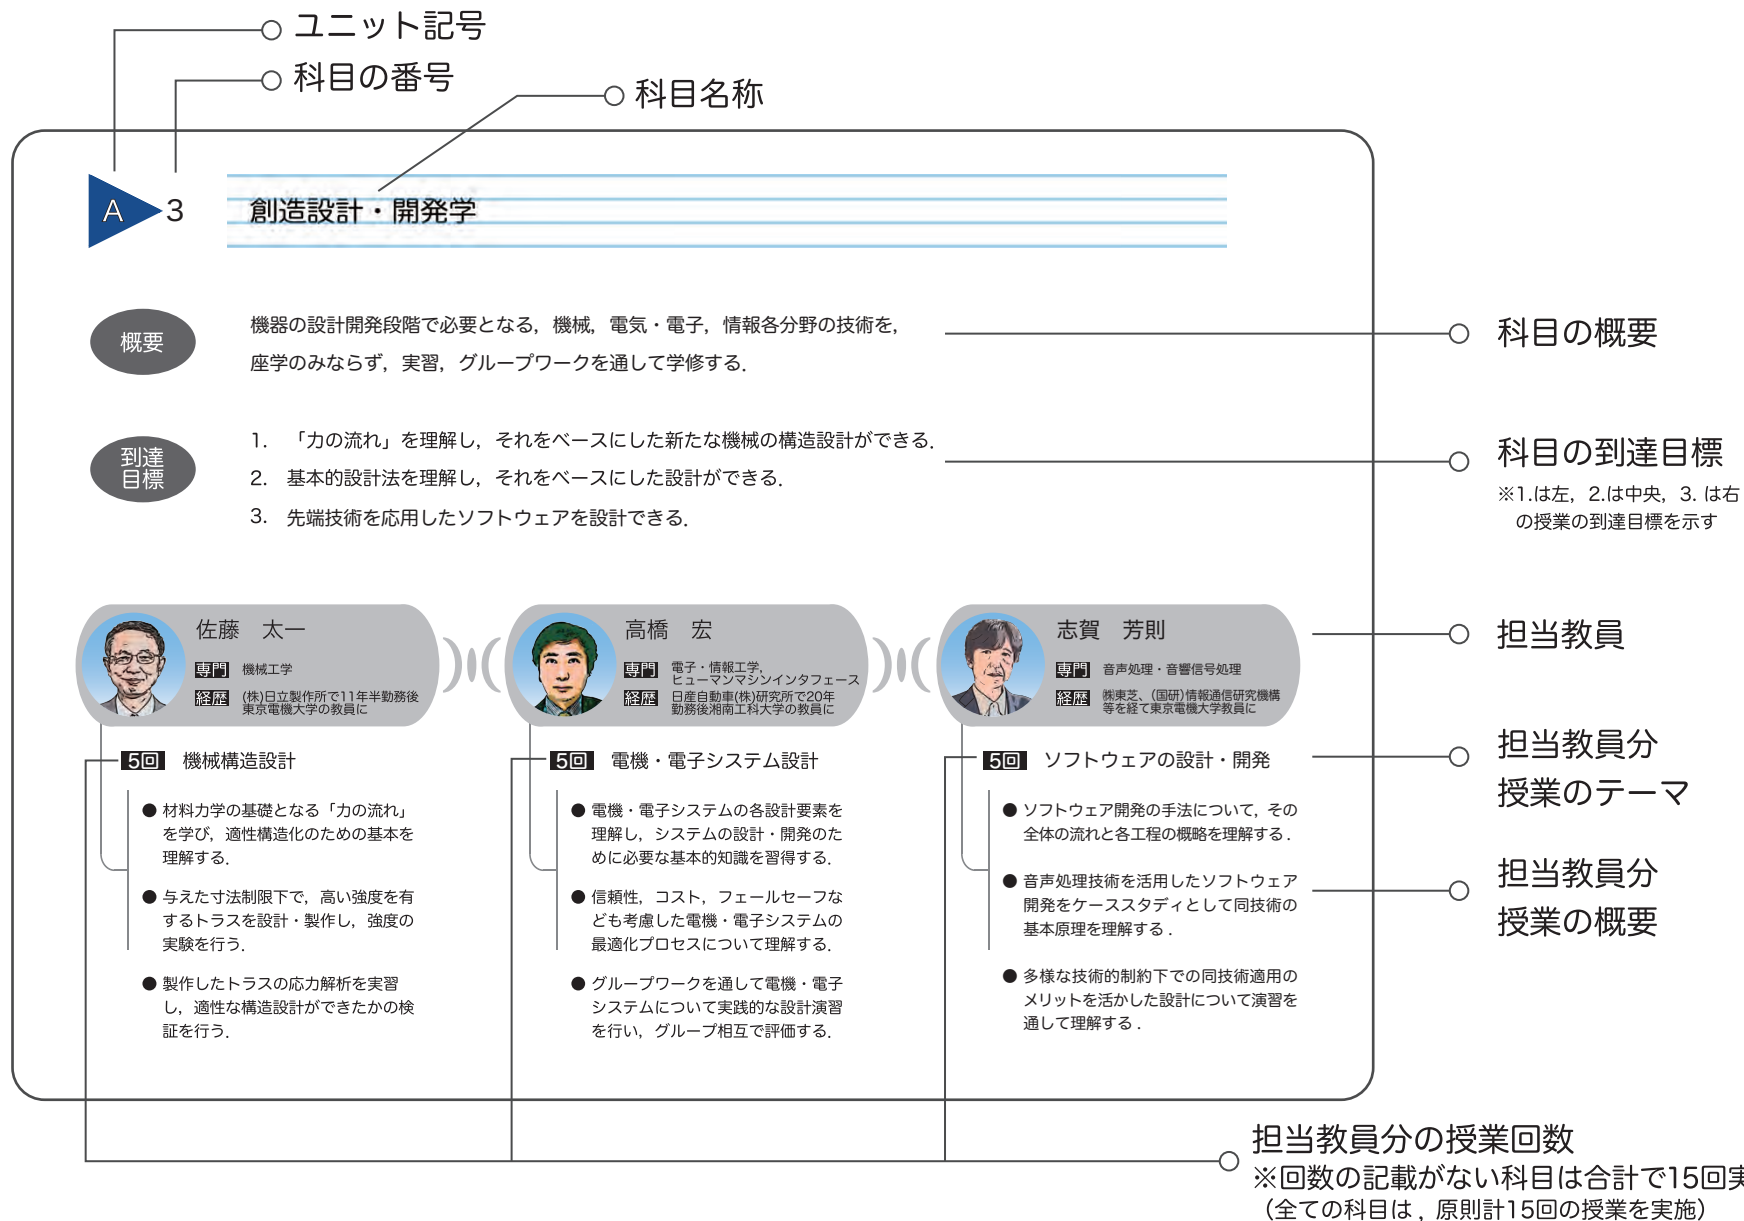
ユニット記号

科目の番号

科目名称

A 3 創造設計・開発学

概要

機器の設計開発段階で必要となる，機械，電気・電子，情報各分野の技術を，座学のみならず，実習，グループワークを通して学修する.

科目の概要

到達目標

1. 「力の流れ」を理解し，それをベースにした新たな機械の構造設計ができる.
2. 基本的設計法を理解し，それをベースにした設計ができる.
3. 先端技術を応用したソフトウェアを設計できる.

科目の到達目標
※1.は左，2.は中央，3. は右の授業の到達目標を示す

佐藤 太一
専門 機械工学
経歴 (株)日立製作所で11年半勤務後東京電機大学の教員に

高橋 宏
専門 電子・情報工学，ヒューマンマシンインタフェース
経歴 日産自動車(株)研究所で20年勤務後湘南工科大学の教員に

志賀 芳則
専門 音声処理・音響信号処理
経歴 ㈱東芝，(国研)情報通信研究機構等を経て東京電機大学教員に

担当教員

5回 機械構造設計

● 材料力学の基礎となる「力の流れ」を学び，適性構造化のための基本を理解する.
● 与えた寸法制限下で，高い強度を有するトラスを設計・製作し，強度の実験を行う.
● 製作したトラスの応力解析を実習し，適性な構造設計ができたかの検証を行う.

5回 電機・電子システム設計

● 電機・電子システムの各設計要素を理解し，システムの設計・開発のために必要な基本的知識を習得する.
● 信頼性，コスト，フェールセーフなども考慮した電機・電子システムの最適化プロセスについて理解する.
● グループワークを通して電機・電子システムについて実践的な設計演習を行い，グループ相互で評価する.

5回 ソフトウェアの設計・開発

● ソフトウェア開発の手法について，その全体の流れと各工程の概略を理解する.
● 音声処理技術を活用したソフトウェア開発をケーススタディとして同技術の基本原理を理解する.
● 多様な技術的制約下での同技術適用のメリットを活かした設計について演習を通して理解する.

担当教員分授業のテーマ

担当教員分授業の概要

担当教員分の授業回数
※回数の記載がない科目は合計で15回実
（全ての科目は，原則計15回の授業を実施）